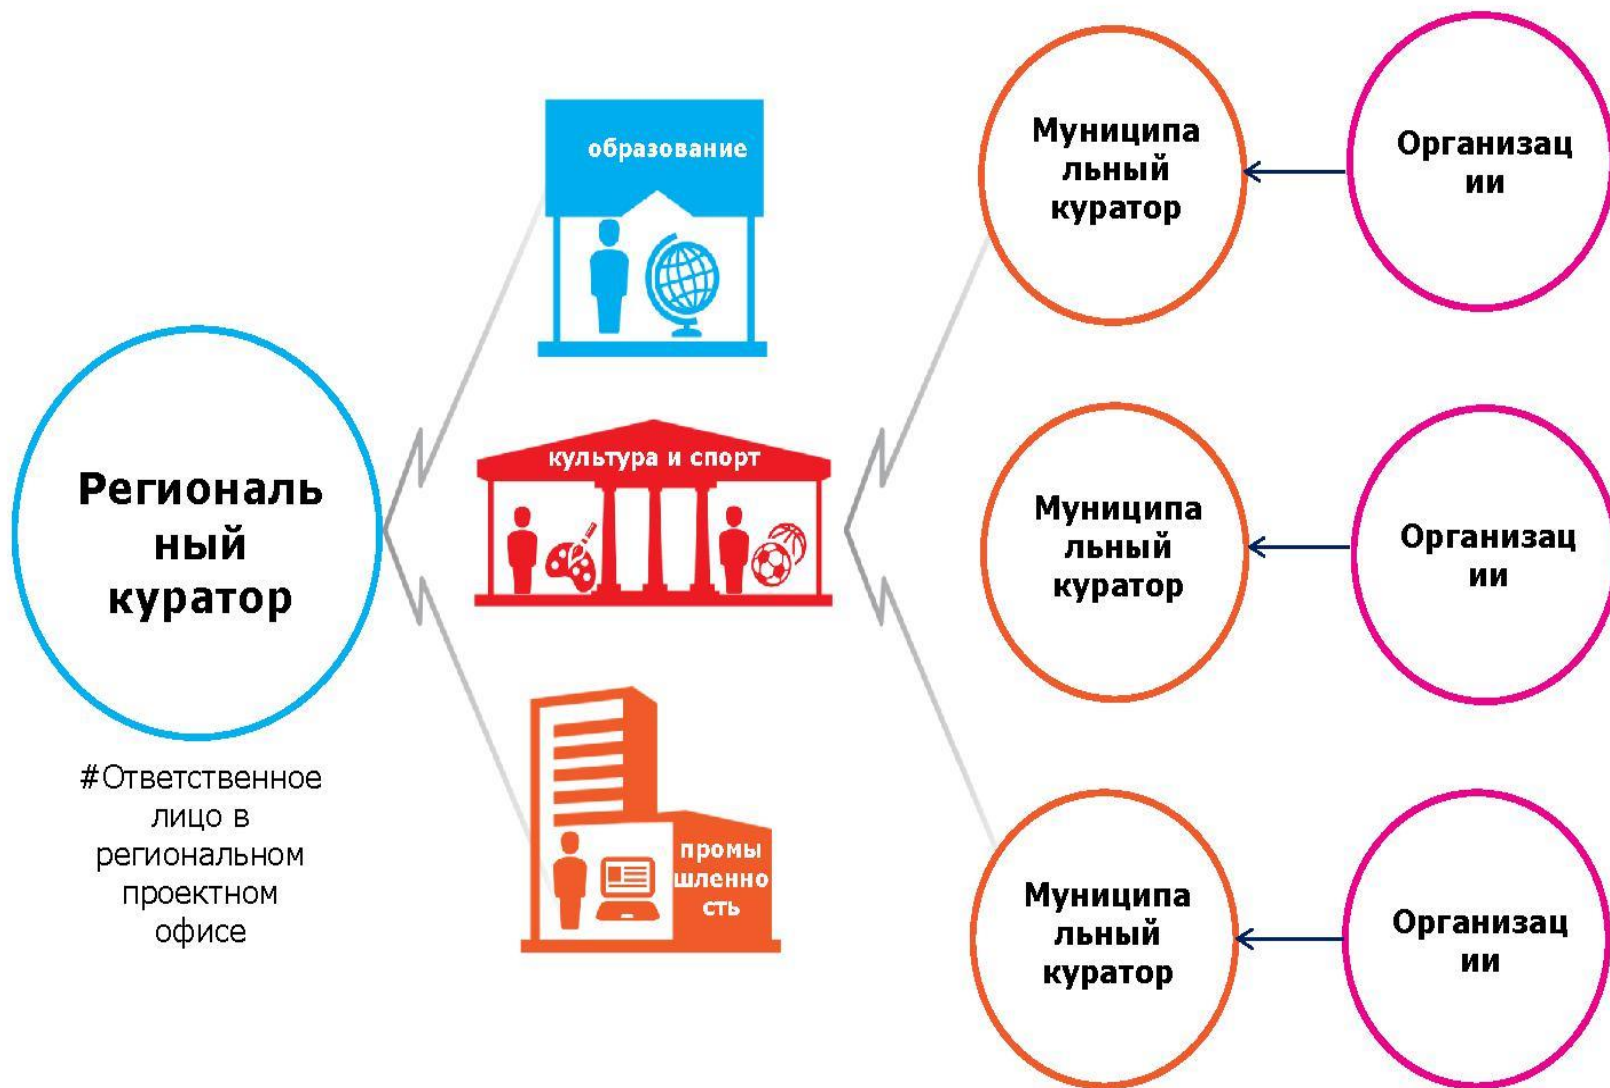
Региональ ный куратор

#Ответственное лицо в региональном проектном офисе

образование

культура и спорт

промы шленно сть

Муниципа льный куратор

Организац ии

Муниципа льный куратор

Организац ии

Муниципа льный куратор

Организац ии